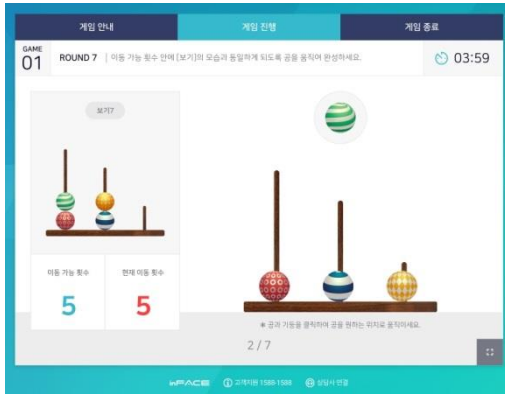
게임 안내 | 게임 진행 | 게임 종료

GAME 01

ROUND 7 | 이동 가능 횟수 안에 [보기]의 모습과 동일하게 되도록 공을 움직여 완성하세요.

03:59

보기7

이동 가능 횟수
5

현재 이동 횟수
5

※ 공과 기둥을 클릭하여 공을 원하는 위치로 움직이세요.

2 / 7

inFACE ⓘ 고객지원 1588-1588 상담시 연결